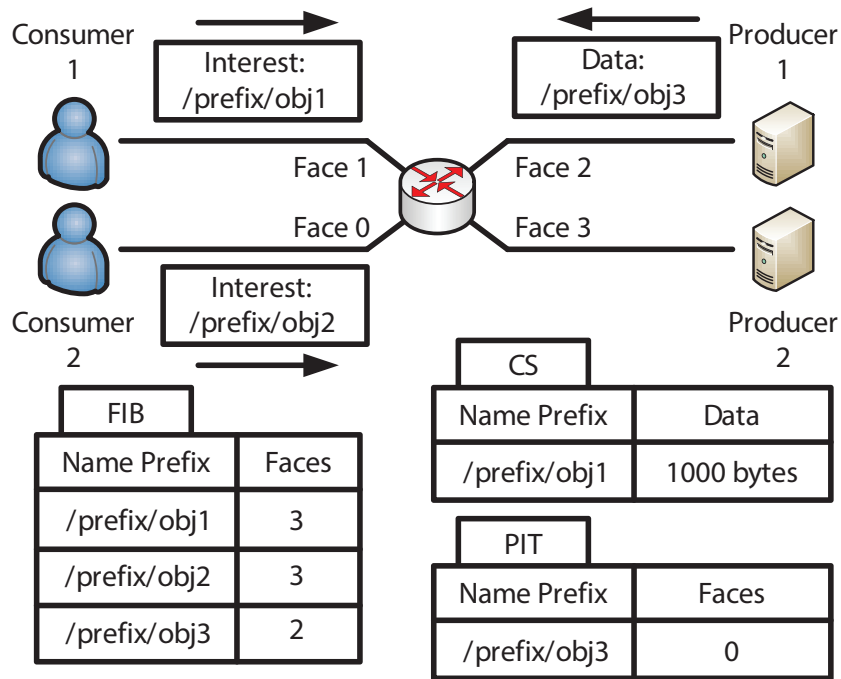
Consumer 1

Interest: /prefix/obj1

Data: /prefix/obj3

Producer 1

Face 1

Face 2

Face 0

Face 3

Interest: /prefix/obj2

Consumer 2

Producer 2

CS

| Name Prefix | Data |
|---|---|
| /prefix/obj1 | 1000 bytes |

FIB

| Name Prefix | Faces |
|---|---|
| /prefix/obj1 | 3 |
| /prefix/obj2 | 3 |
| /prefix/obj3 | 2 |

PIT

| Name Prefix | Faces |
|---|---|
| /prefix/obj3 | 0 |